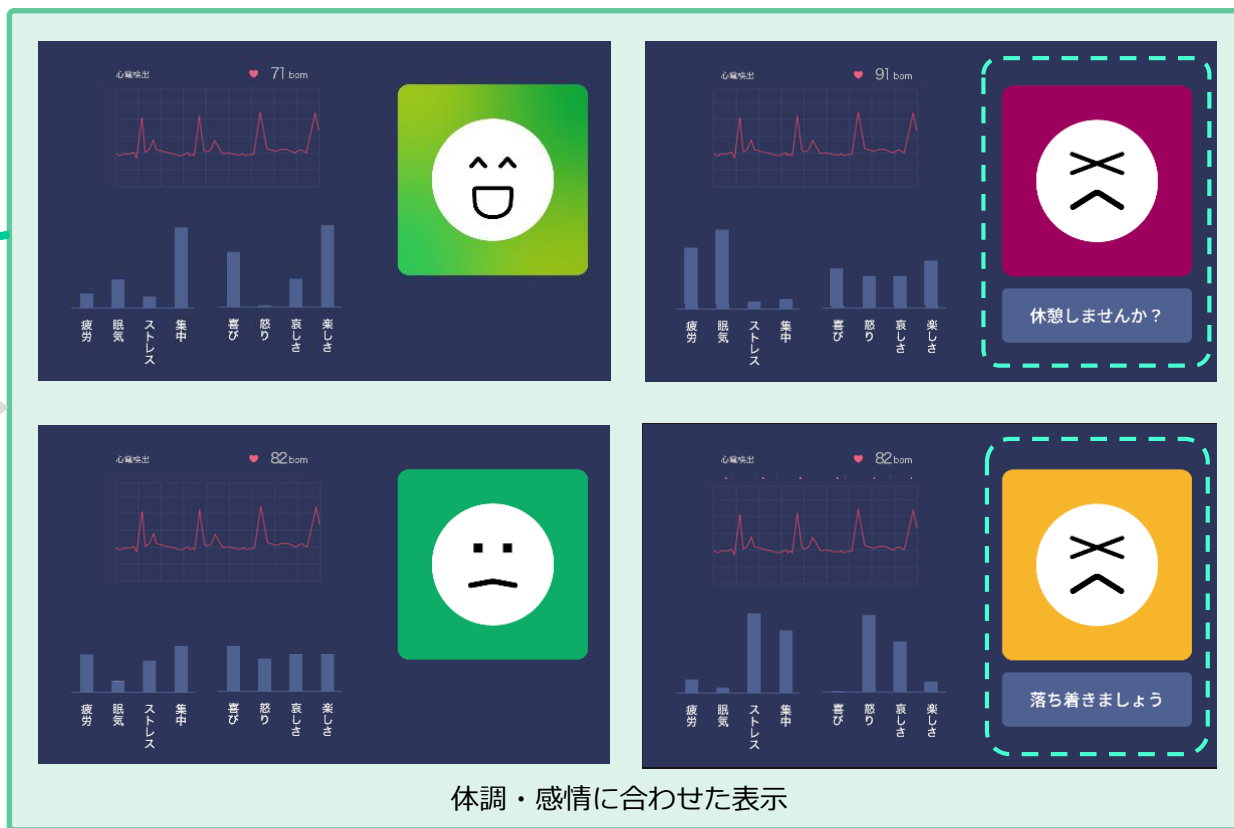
心電検出 71 bpm

疲労 眠気 ストレス 集中 喜び 怒り 哀しさ 楽しさ

心電検出 91 bpm

疲労 眠気 ストレス 集中 喜び 怒り 哀しさ 楽しさ

休憩しませんか？

心電検出 82 bpm

疲労 眠気 ストレス 集中 喜び 怒り 哀しさ 楽しさ

心電検出 82 bpm

疲労 眠気 ストレス 集中 喜び 怒り 哀しさ 楽しさ

落ち着きましょう

体調・感情に合わせた表示